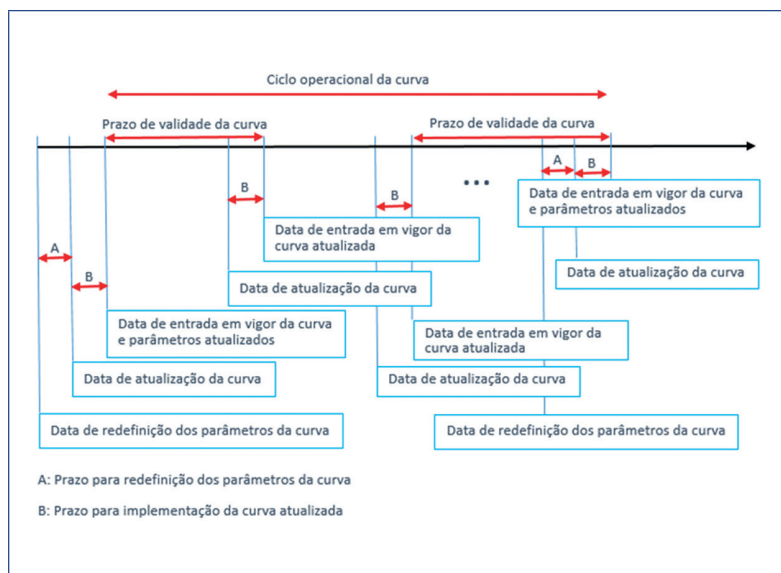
Ciclo operacional da curva

Prazo de validade da curva

Prazo de validade da curva

A

B

B

B

...

Data de entrada em vigor da curva e parâmetros atualizados

A

Data de entrada em vigor da curva atualizada

Data de atualização da curva

B

Data de atualização da curva

Data de entrada em vigor da curva e parâmetros atualizados

Data de entrada em vigor da curva atualizada

Data de atualização da curva

Data de atualização da curva

Data de redefinição dos parâmetros da curva

Data de redefinição dos parâmetros da curva

A: Prazo para redefinição dos parâmetros da curva

B: Prazo para implementação da curva atualizada